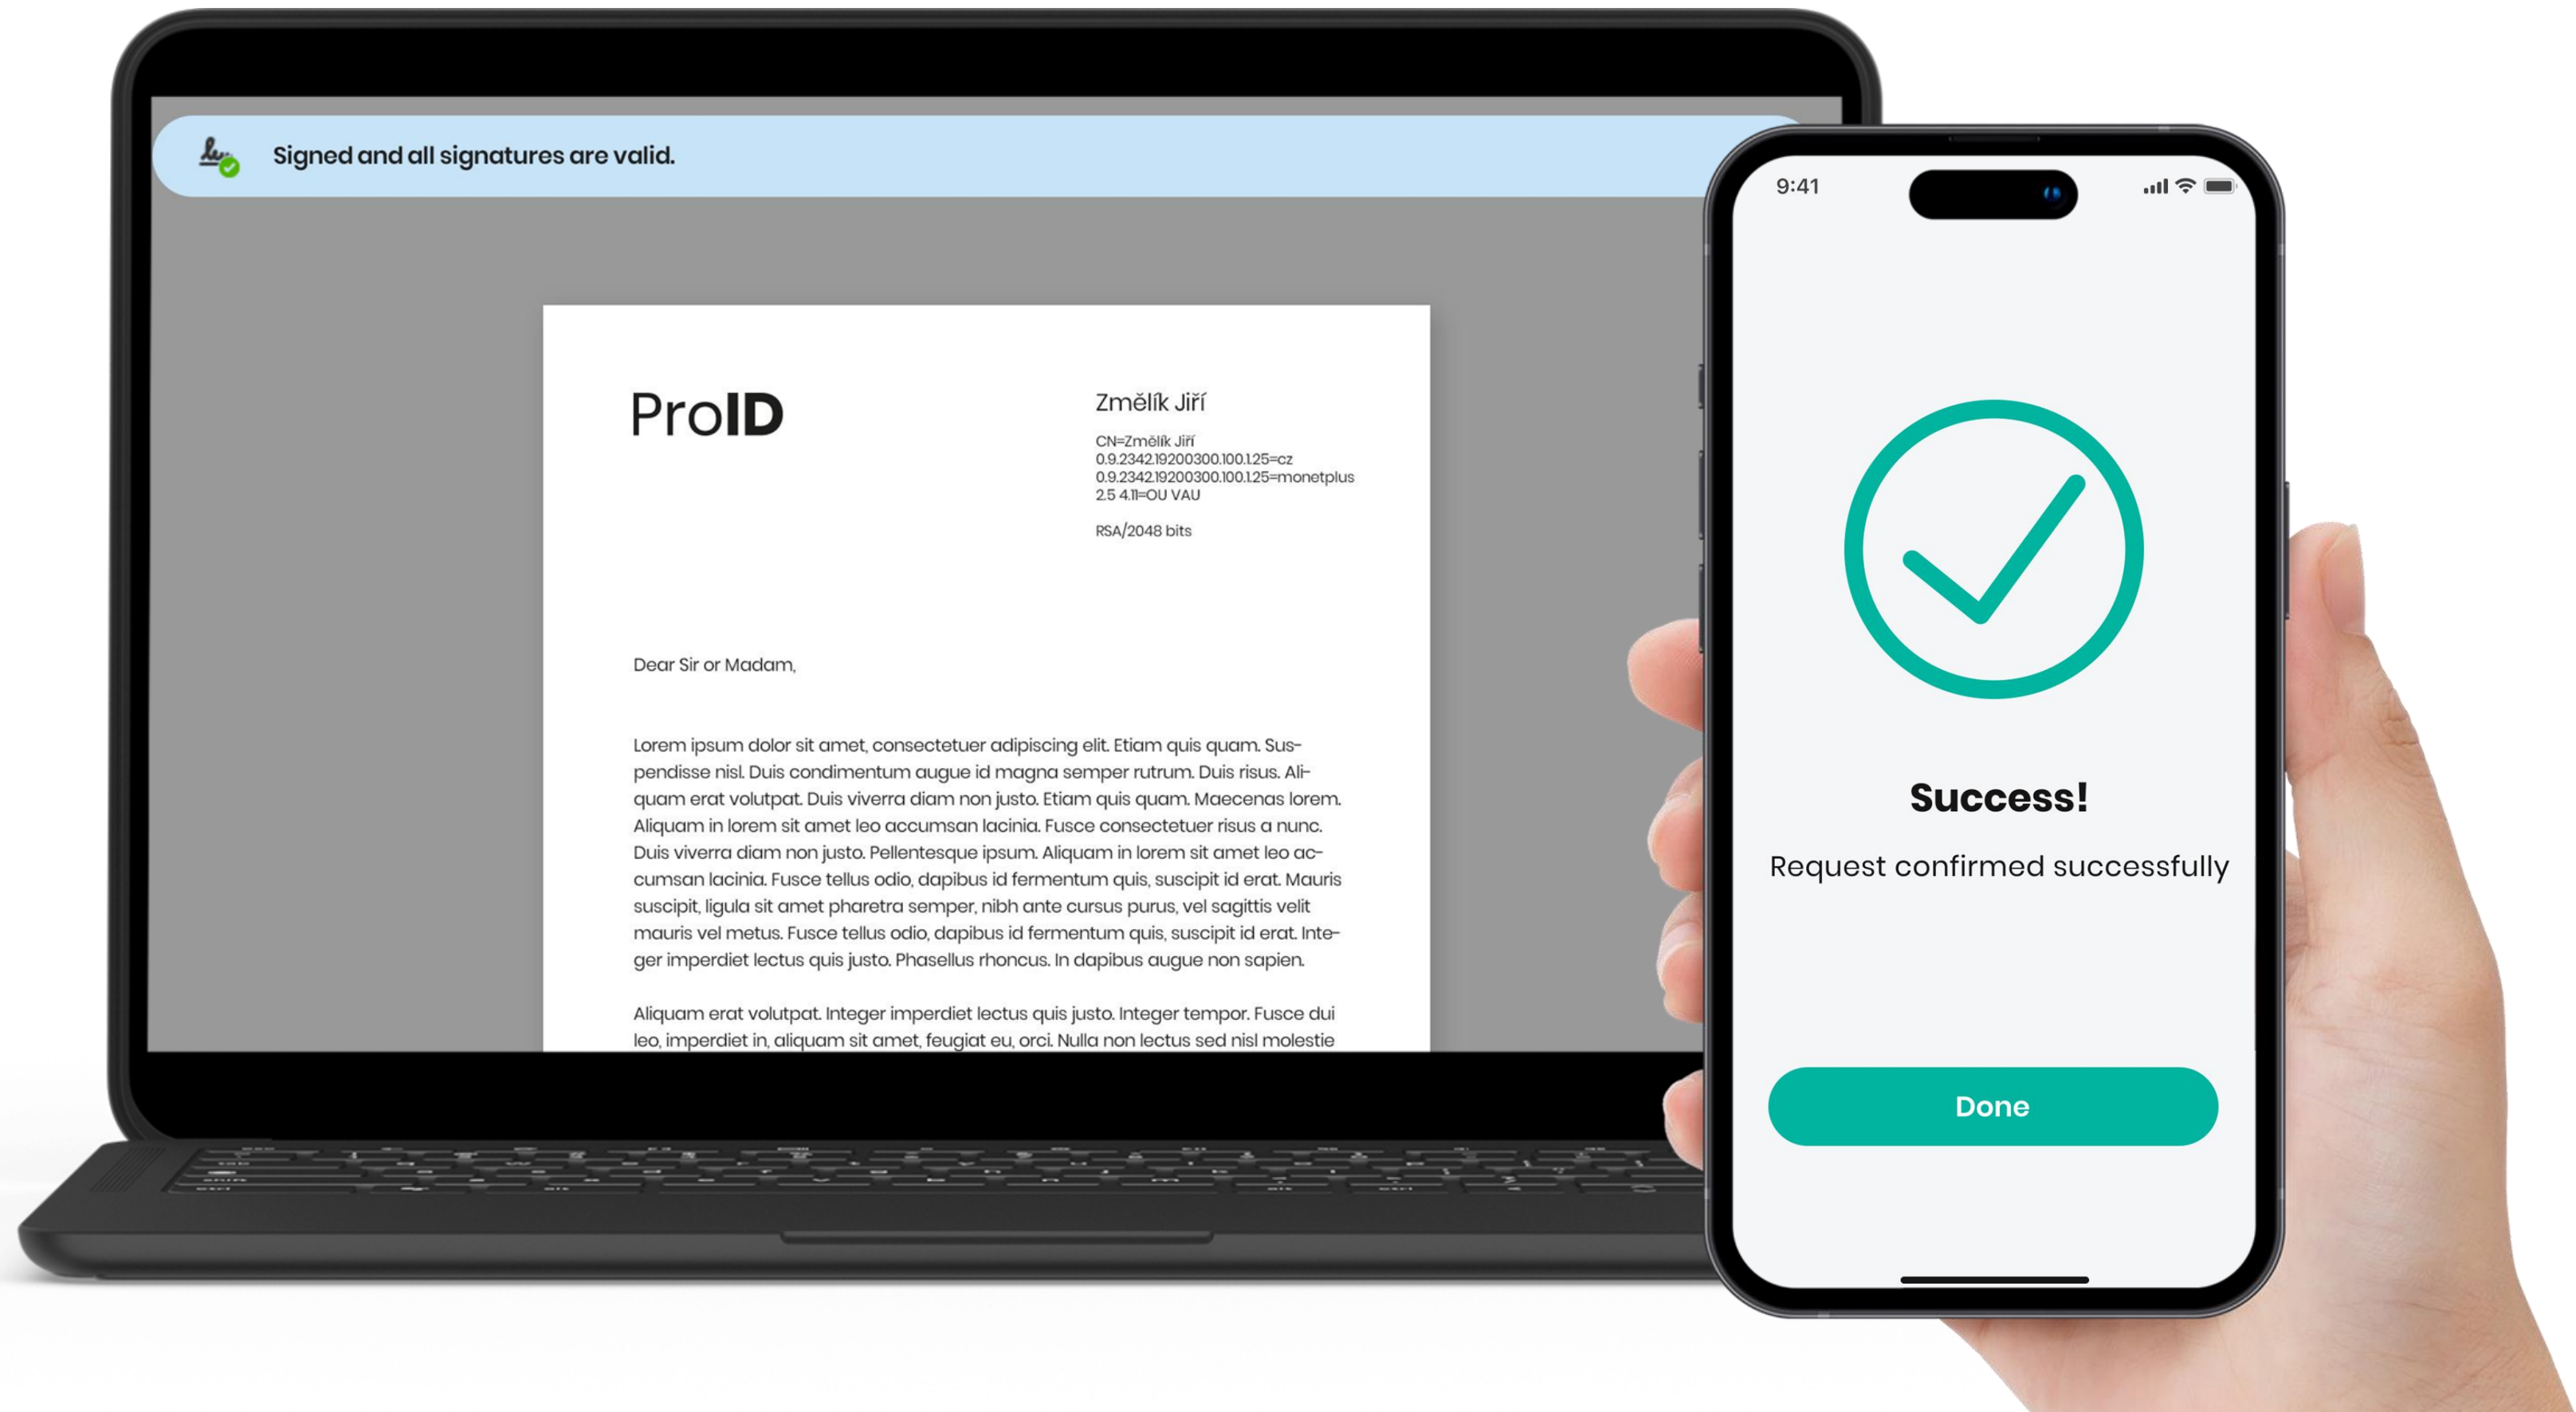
Signed and all signatures are valid.

ProID

Změlík Jiří

CN=Změlík Jiří
0.9.2342.19200300.100.1.25=cz
0.9.2342.19200300.100.1.25=monetplus
2.5.4.11=OU VAU

RSA/2048 bits

Dear Sir or Madam,

Lorem ipsum dolor sit amet, consectetuer adipiscing elit. Etiam quis quam. Suspendisse nisl. Duis condimentum augue id magna semper rutrum. Duis risus. Aliquam erat volutpat. Duis viverra diam non justo. Etiam quis quam. Maecenas lorem. Aliquam in lorem sit amet leo accumsan lacinia. Fusce consectetuer risus a nunc. Duis viverra diam non justo. Pellentesque ipsum. Aliquam in lorem sit amet leo accumsan lacinia. Fusce tellus odio, dapibus id fermentum quis, suscipit id erat. Mauris suscipit, ligula sit amet pharetra semper, nibh ante cursus purus, vel sagittis velit mauris vel metus. Fusce tellus odio, dapibus id fermentum quis, suscipit id erat. Integer imperdiet lectus quis justo. Phasellus rhoncus. In dapibus augue non sapien.

Aliquam erat volutpat. Integer imperdiet lectus quis justo. Integer tempor. Fusce dui leo, imperdiet in, aliquam sit amet, feugiat eu, orci. Nulla non lectus sed nisl molestie

9:41

Success!

Request confirmed successfully

Done